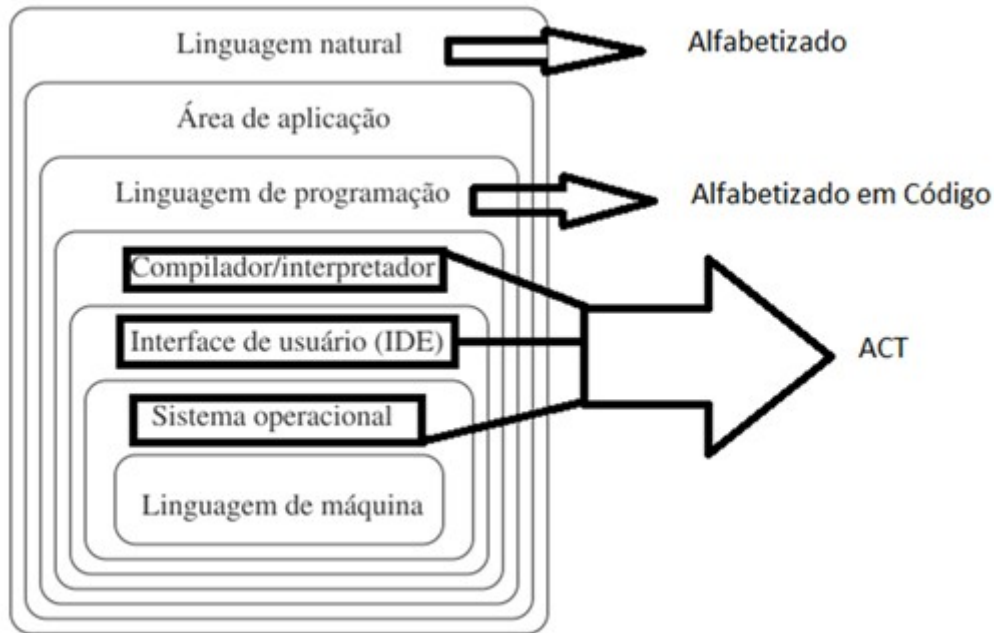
Linguagem natural

Alfabetizado

Área de aplicação

Linguagem de programação

Alfabetizado em Código

Compilador/interpretador

Interface de usuário (IDE)

ACT

Sistema operacional

Linguagem de máquina